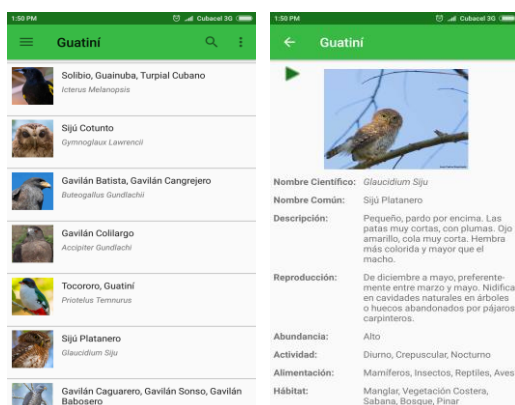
1:50 PM
Cubacel 3G

Guatiní

Solibio, Guainuba, Turpial Cubano
Icterus Melanopsis

Sijú Cotunto
Gymnoglaux Lawrencii

Gavilán Batista, Gavilán Cangrejero
Buteogallus Gundlachii

Gavilán Colilargo
Accipiter Gundlachi

Tocororo, Guatiní
Priotelus Temnurus

Sijú Platanero
Glaucidium Siju

Gavilán Caguarero, Gavilán Sonso, Gavilán Babosero

1:50 PM
Cubacel 3G

Guatiní

| | |
|---|---|
| Nombre Científico: | Glaucidium Siju |
| Nombre Común: | Sijú Platanero |
| Descripción: | Pequeño, pardo por encima. Las patas muy cortas, con plumas. Ojo amarillo, cola muy corta. Hembra más colorida y mayor que el macho. |
| Reproducción: | De diciembre a mayo, preferentemente entre marzo y mayo. Nidifica en cavidades naturales en árboles o huecos abandonados por pájaros carpinteros. |
| Abundancia: | Alto |
| Actividad: | Diurno, Crepuscular, Nocturno |
| Alimentación: | Mamíferos, Insectos, Reptiles, Aves |
| Hábitat: | Manglar, Vegetación Costera, Sabana, Bosque, Pinar |